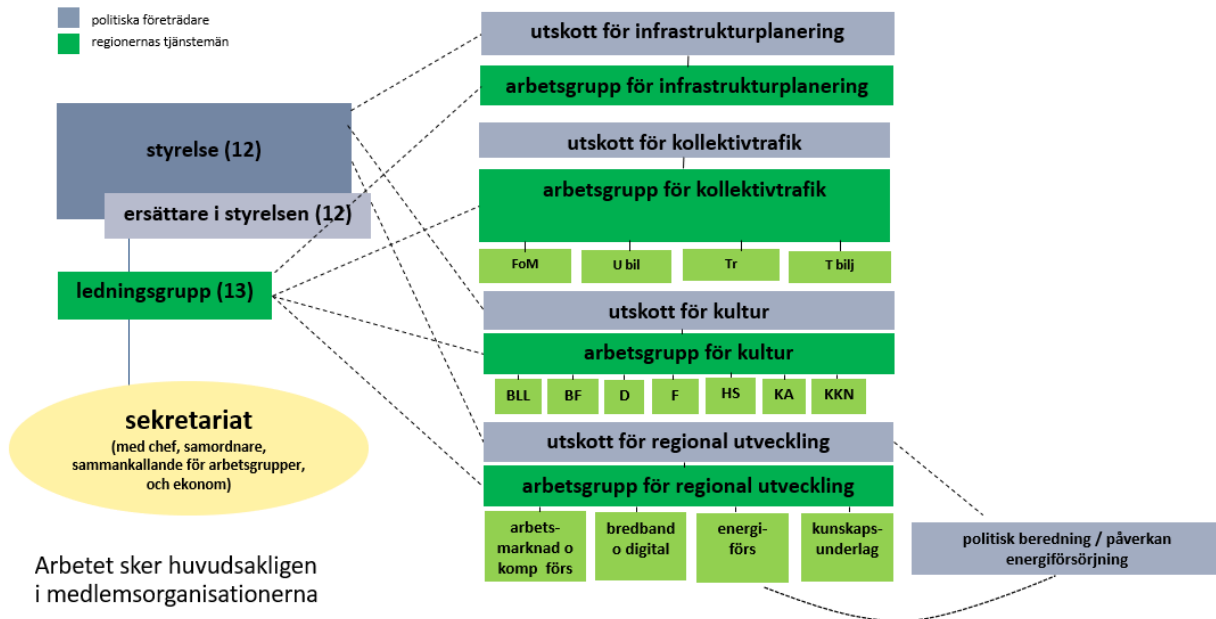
politiska företrädare
regionernas tjänstemän

styrelse (12)
ersättare i styrelsen (12)
ledningsgrupp (13)

sekretariat
(med chef, samordnare, sammankallande för arbetsgrupper, och ekonom)

Arbetet sker huvudsakligen i medlemsorganisationerna

utskott för infrastrukturplanering
arbetsgrupp för infrastrukturplanering

utskott för kollektivtrafik
arbetsgrupp för kollektivtrafik
FoM
U bil
Tr
T bilj

utskott för kultur
arbetsgrupp för kultur
BLL
BF
D
F
HS
KA
KKN

utskott för regional utveckling
arbetsgrupp för regional utveckling
arbetsmarknad o komp förs
bredband o digital
energiförs
kunskapsunderlag

politisk beredning / påverkan energiförsörjning